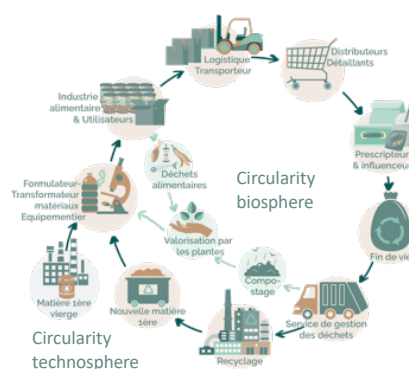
Logistique Transporteur

Distributeurs Détaillants

Prescripteur & influenceu

Fin de vi

Service de gestion des déchets

Recyclage

Compostage

Valorisation par les plantes

Déchets alimentaires

Circularity biosphere

Industrie alimentaire & Utilisateurs

Formulateur-Transformateur matériaux Equipementier

Matière 1ère vierge

Nouvelle matière 1ère

Circularity technosphere